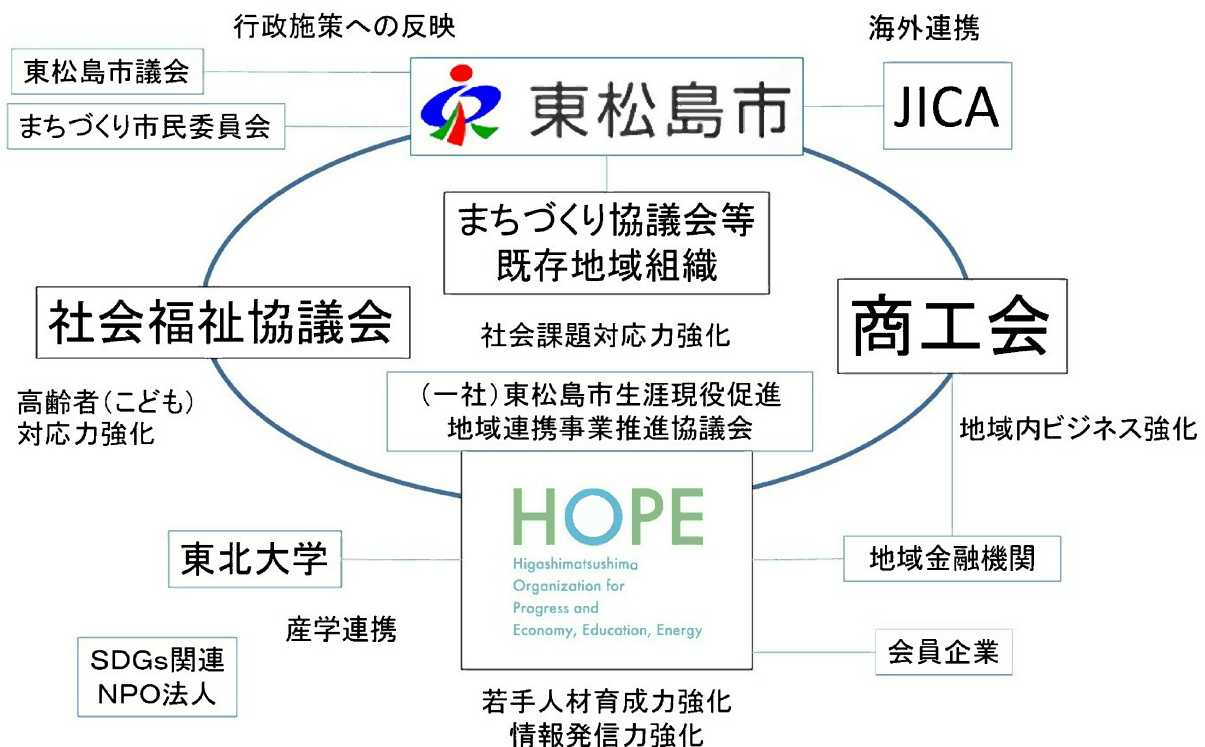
行政施策への反映

海外連携

東松島市議会

まちづくり市民委員会

東松島市

JICA

まちづくり協議会等
既存地域組織

社会福祉協議会

商工会

社会課題対応力強化

高齢者（こども）
対応力強化

（一社）東松島市生涯現役促進
地域連携事業推進協議会

地域内ビジネス強化

HOPE
Higashimatsushima
Organization for
Progress and
Economy, Education, Energy

東北大学

地域金融機関

産学連携

SDGs関連
NPO法人

会員企業

若手人材育成力強化
情報発信力強化